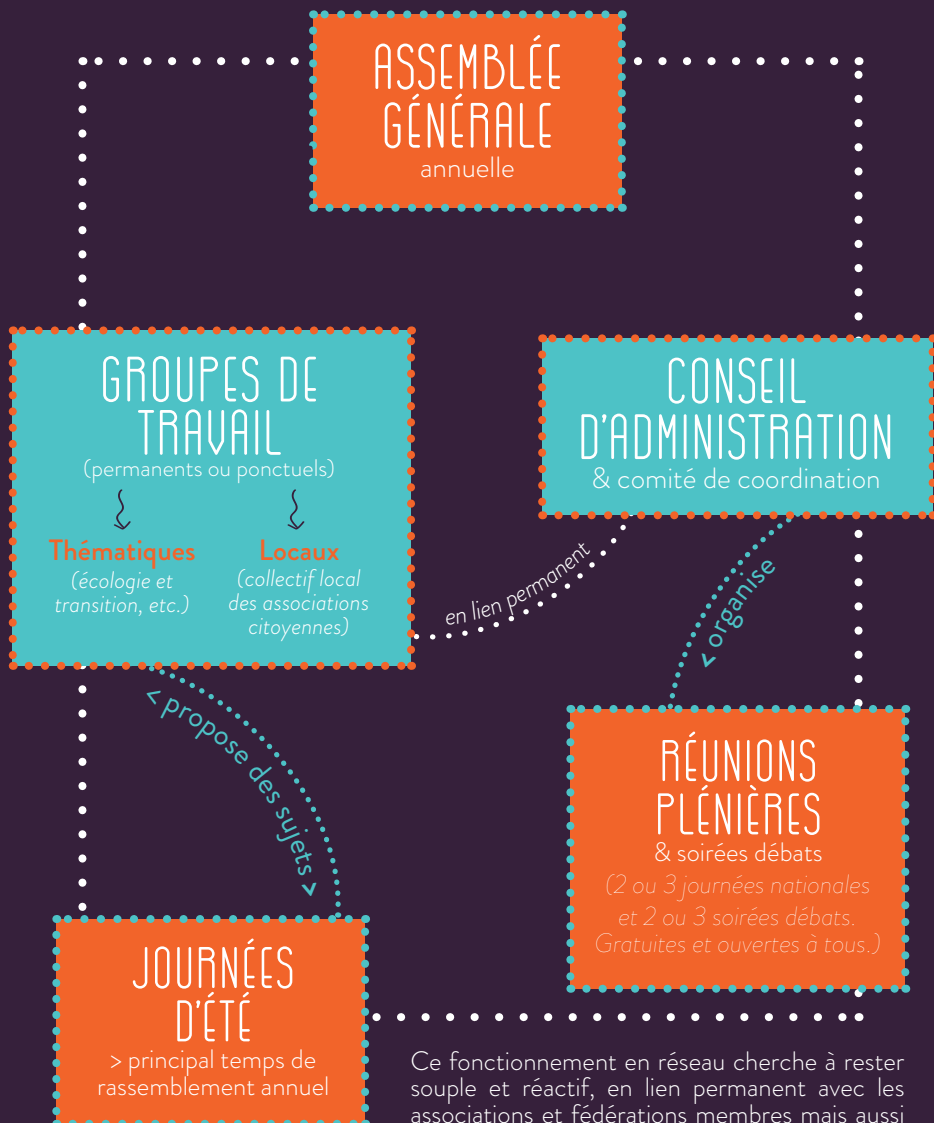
ASSEMBLÉE GÉNÉRALE
annuelle

GROUPES DE TRAVAIL
(permanents ou ponctuels)

Thématiques
(écologie et transition, etc.)

Locaux
(collectif local des associations citoyennes)

CONSEIL D'ADMINISTRATION
& comité de coordination

en lien permanent

< organise

< propose des sujets >

RÉUNIONS PLÉNIÈRES
& soirées débats
(2 ou 3 journées nationales et 2 ou 3 soirées débats. Gratuites et ouvertes à tous.)

JOURNÉES D'ÉTÉ
> principal temps de rassemblement annuel

Ce fonctionnement en réseau cherche à rester souple et réactif, en lien permanent avec les associations et fédérations membres mais aussi